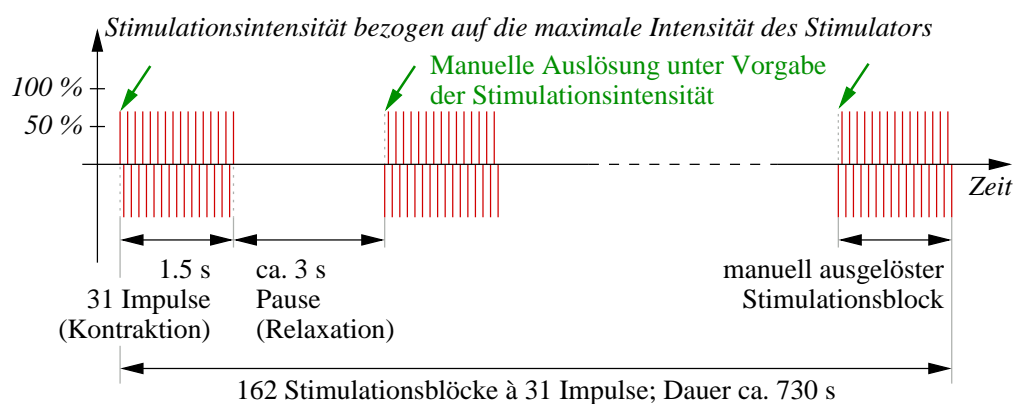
Stimulationsintensität bezogen auf die maximale Intensität des Stimulators

100 %

50 %

Manuelle Auslösung unter Vorgabe der Stimulationsintensität

Zeit

1.5 s
31 Impulse
(Kontraktion)

ca. 3 s
Pause
(Relaxation)

manuell ausgelöster Stimulationsblock

162 Stimulationsblöcke à 31 Impulse; Dauer ca. 730 s